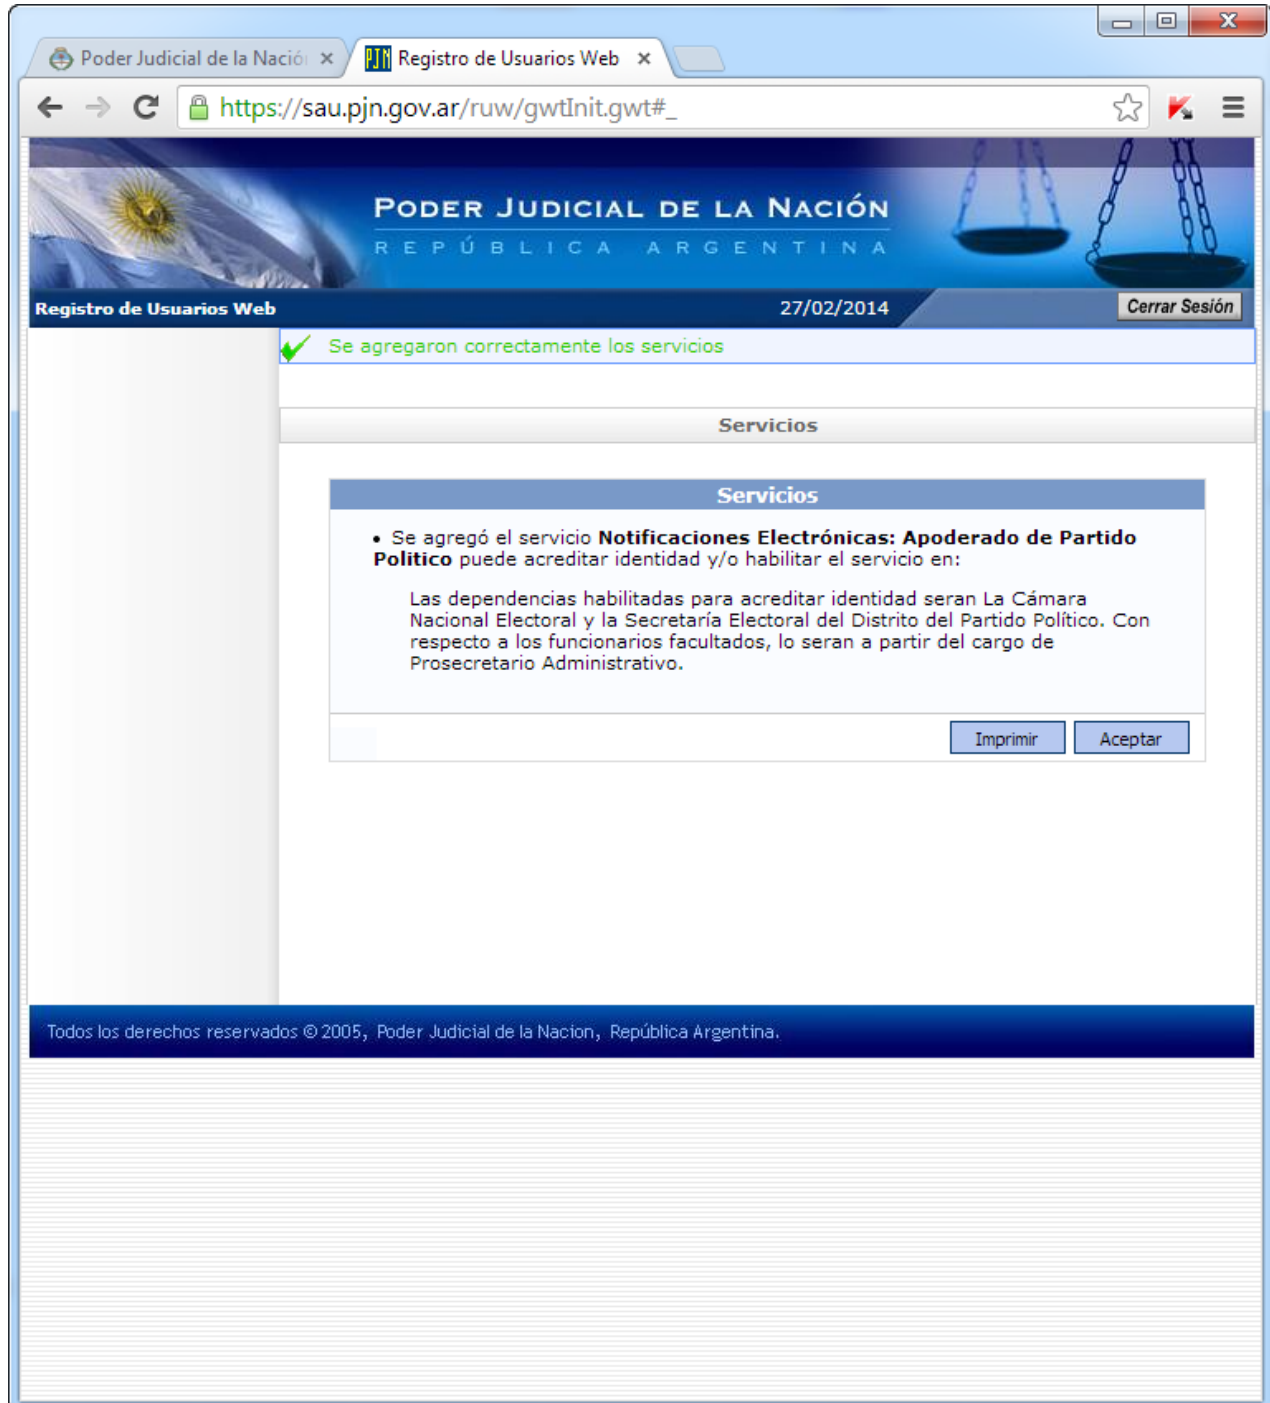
Poder Judicial de la Nació ×
PJN Registro de Usuarios Web ×

https://sau.pjn.gov.ar/ruw/gwtInit.gwt#_

PODER JUDICIAL DE LA NACIÓN
REPÚBLICA ARGENTINA

Registro de Usuarios Web
27/02/2014
Cerrar Sesión

Se agregaron correctamente los servicios

Servicios

Servicios

• Se agregó el servicio **Notificaciones Electrónicas: Apoderado de Partido Politico** puede acreditar identidad y/o habilitar el servicio en:

Las dependencias habilitadas para acreditar identidad seran La Cámara Nacional Electoral y la Secretaría Electoral del Distrito del Partido Político. Con respecto a los funcionarios facultados, lo seran a partir del cargo de Prosecretario Administrativo.

Imprimir
Aceptar

Todos los derechos reservados © 2005, Poder Judicial de la Nacion, República Argentina.